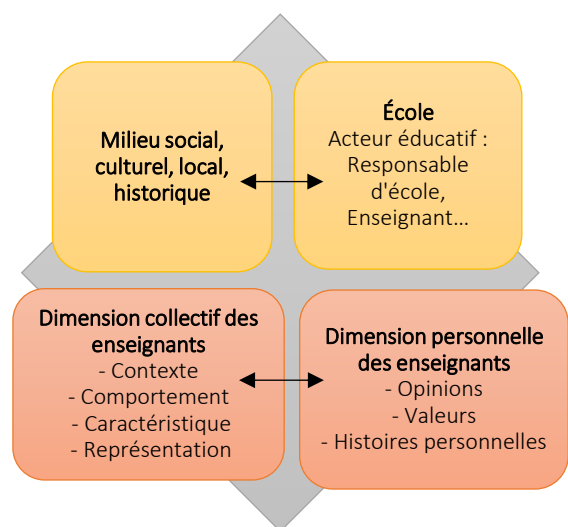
Milieu social, culturel, local, historique

École
Acteur éducatif : Responsable d'école, Enseignant…

Dimension collectif des enseignants
- Contexte
- Comportement
- Caractéristique
- Représentation

Dimension personnelle des enseignants
- Opinions
- Valeurs
- Histoires personnelles